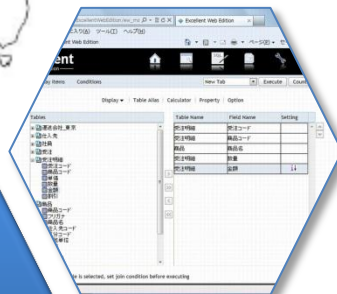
Excellent Web Edition

お気に入り(A) ツール(T) ヘルプ(H)

ExcellentWebEdition

ent

Display Items Conditions

New Tab Execute

Display ▾ Table Alias Calculator Property Option

Tables

連絡先_東京

購入者

社員

受注

受注明細

受注コード

商品コード

数量

金額

商品

商品コード

フリガナ

商品名

仕入先コード

単価

| Table Name | Field Name | Setting |
|---|---|---|
| 受注明細 | 受注コード | |
| 受注明細 | 商品コード | |
| 商品 | 商品名 | |
| 受注明細 | 数量 | |
| 受注明細 | 金額 | |

is selected, set join condition before executing